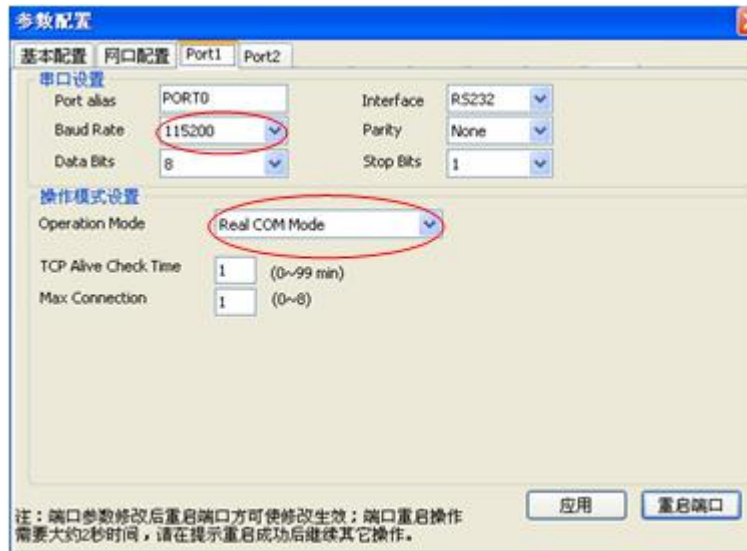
参数配置

基本配置 网口配置 Port1 Port2

串口设置

Port alias PORT0

Interface RS232

Baud Rate 115200

Parity None

Data Bits 8

Stop Bits 1

操作模式设置

Operation Mode Real COM Mode

TCP Alive Check Time 1 (0~99 min)

Max Connection 1 (0~8)

注：端口参数修改后重启端口方可使修改生效；端口重启操作需要大约2秒时间，请在提示重启成功后继续其它操作。

应用 重启端口